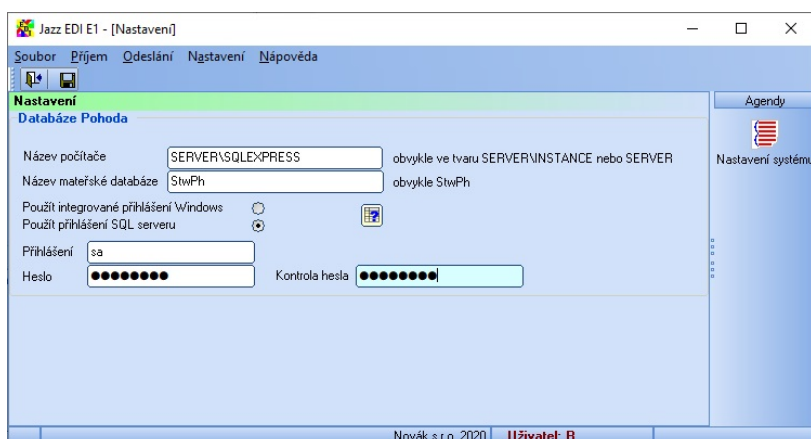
Jazz EDI E1 - [Nastavení]

Soubor Příjem Odeslání Nastavení Nápověda

Nastavení

Agendy

Databáze Pohoda

Nastavení systému

Název počítače SERVER\SQLEXPRESS obvykle ve tvaru SERVER\INSTANCE nebo SERVER

Název mateřské databáze StwPh obvykle StwPh

Použít integrované přihlášení Windows

Použít přihlášení SQL serveru

Přihlášení sa

Heslo ●●●●●●●● Kontrola hesla ●●●●●●●●

Novák s.r.o. 2020 Uživatel: B